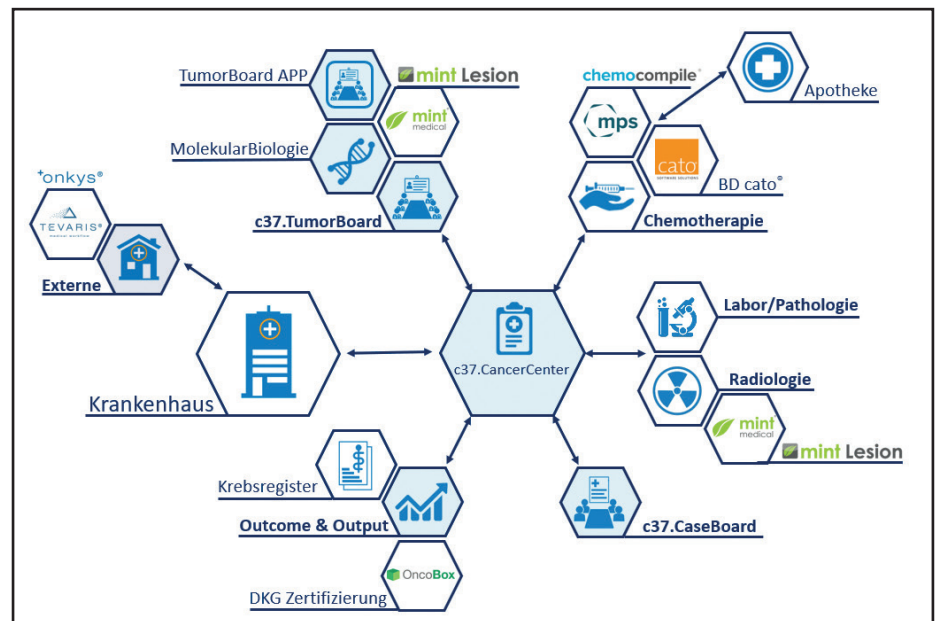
TumorBoard APP

mint Lesion

mint medical

MolekularBiologie

c37.TumorBoard

chemocompile®

mps

Apotheke

cato

BD cato®

Chemotherapie

+onkys®

TEVARIS®

Externe

Krankenhaus

c37.CancerCenter

Labor/Pathologie

Radiologie

mint medical

mint Lesion

Krebsregister

Outcome & Output

OncoBox

DKG Zertifizierung

c37.CaseBoard